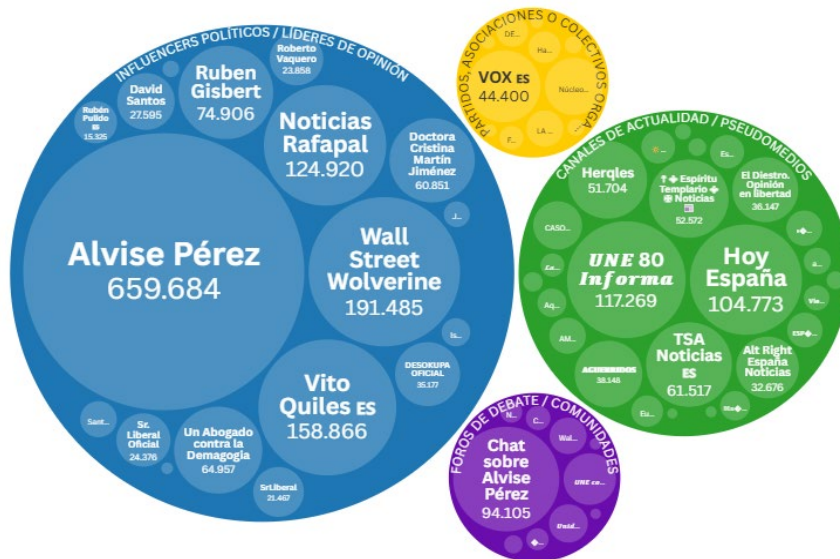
INFLUENCERS POLÍTICOS / LÍDERES DE OPINIÓN

Alvise Pérez
659.684

Ruben Gisbert
74.906

Roberto Vaquero
23.858

David Santos
27.595

Rubén Pulido
15.325

Noticias Rafapal
124.920

Doctora Cristina Martín Jiménez
60.851

J...

Wall Street Wolverine
191.485

Is...

DESOKUPA OFICIAL
35.177

Vito Quiles ES
158.866

Sant...

Sr. Liberal Oficial
24.376

Un Abogado contra la Demagogia
64.957

Sr.Liberal
21.467

PARTIDOS, ASOCIACIONES O COLECTIVOS ORGA...

VOX ES
44.400

DE...

Ha...

Núcleo...

F...

LA ...

CANALES DE ACTUALIDAD / PSEUDOMEDIOS

Herqles
51.704

Es...

Espíritu Templario Noticias
52.572

El Diestro. Opinión en libertad
36.147

CASO...

UNE 80 Informa
117.269

Hoy España
104.773

Ze...

Aq...

AM...

TSA Noticias ES
61.517

Alt Right España Noticias
32.676

ACHINRIDOS
38.148

Es...

ESP...

Via...

FOROS DE DEBATE / COMUNIDADES

N...

C...

Chat sobre Alvise Pérez
94.105

Wal...

UNE co...

Unid...